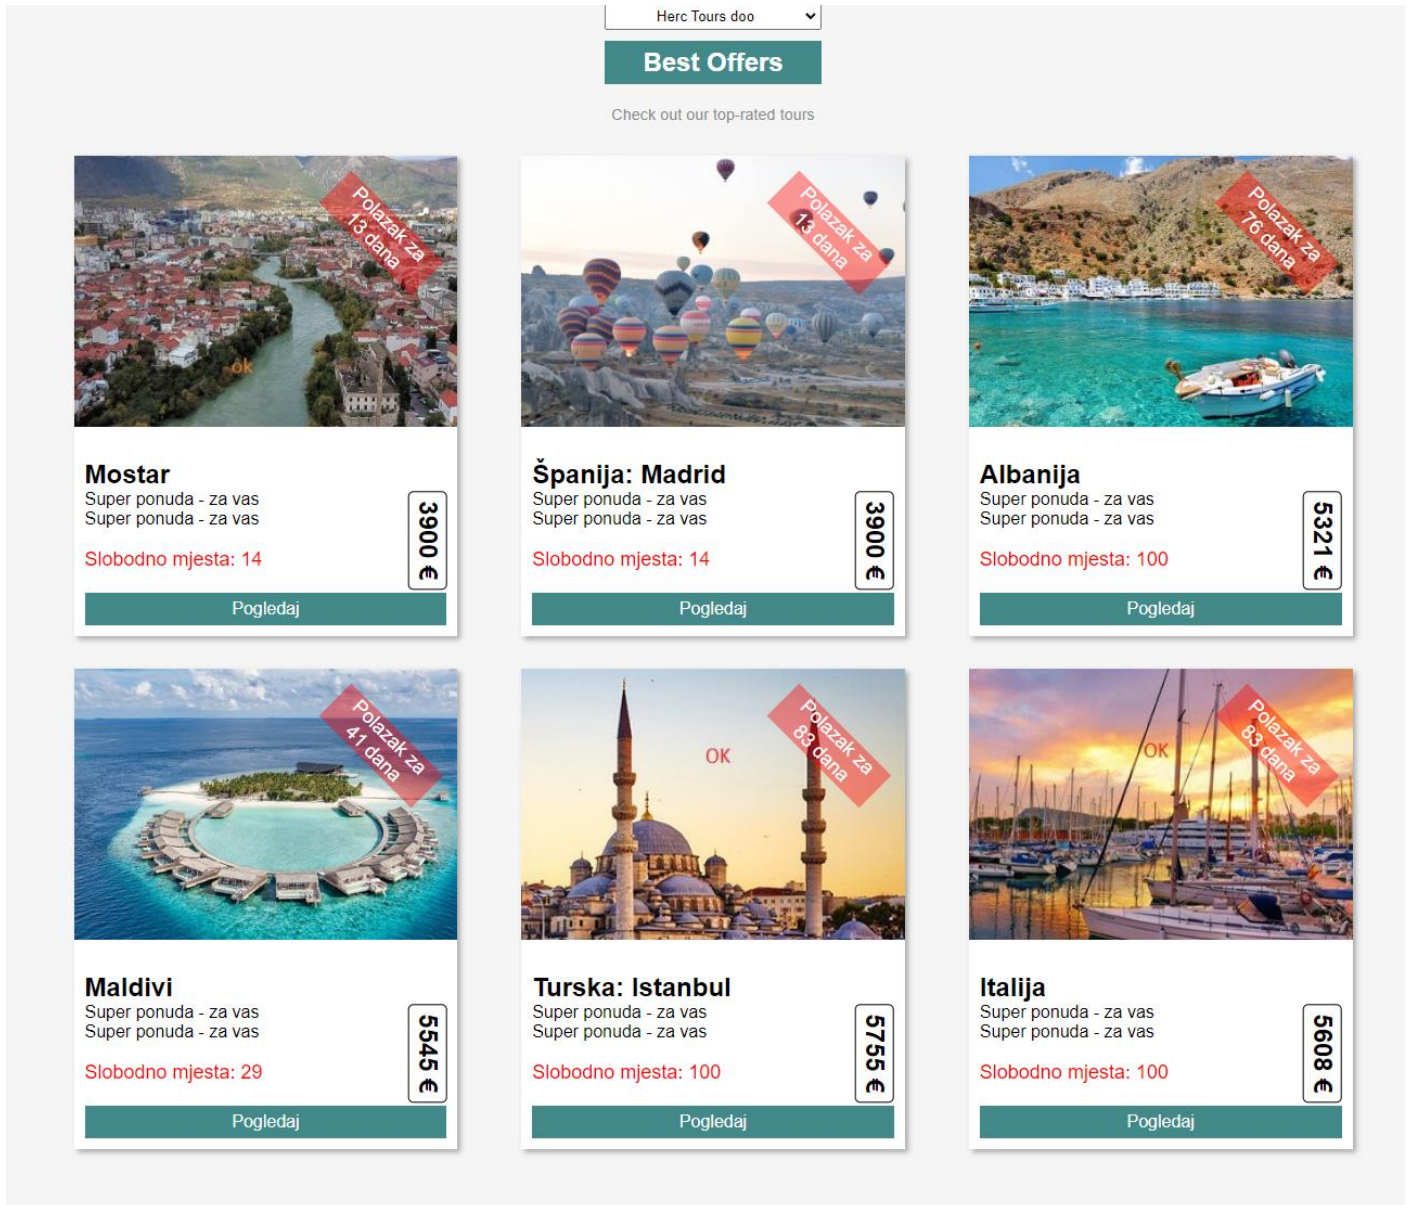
Herc Tours doo

Best Offers

Check out our top-rated tours

Polazak za 13 dana

ok

Mostar
Super ponuda - za vas
Super ponuda - za vas

Slobodno mjesta: 14

3900 €

Pogledaj

Polazak za 13 dana

Španija: Madrid
Super ponuda - za vas
Super ponuda - za vas

Slobodno mjesta: 14

3900 €

Pogledaj

Polazak za 76 dana

Albanija
Super ponuda - za vas
Super ponuda - za vas

Slobodno mjesta: 100

5321 €

Pogledaj

Polazak za 41 dana

Maldivi
Super ponuda - za vas
Super ponuda - za vas

Slobodno mjesta: 29

5545 €

Pogledaj

OK

Polazak za 83 dana

Turska: Istanbul
Super ponuda - za vas
Super ponuda - za vas

Slobodno mjesta: 100

5755 €

Pogledaj

OK

Polazak za 83 dana

Italija
Super ponuda - za vas
Super ponuda - za vas

Slobodno mjesta: 100

5608 €

Pogledaj